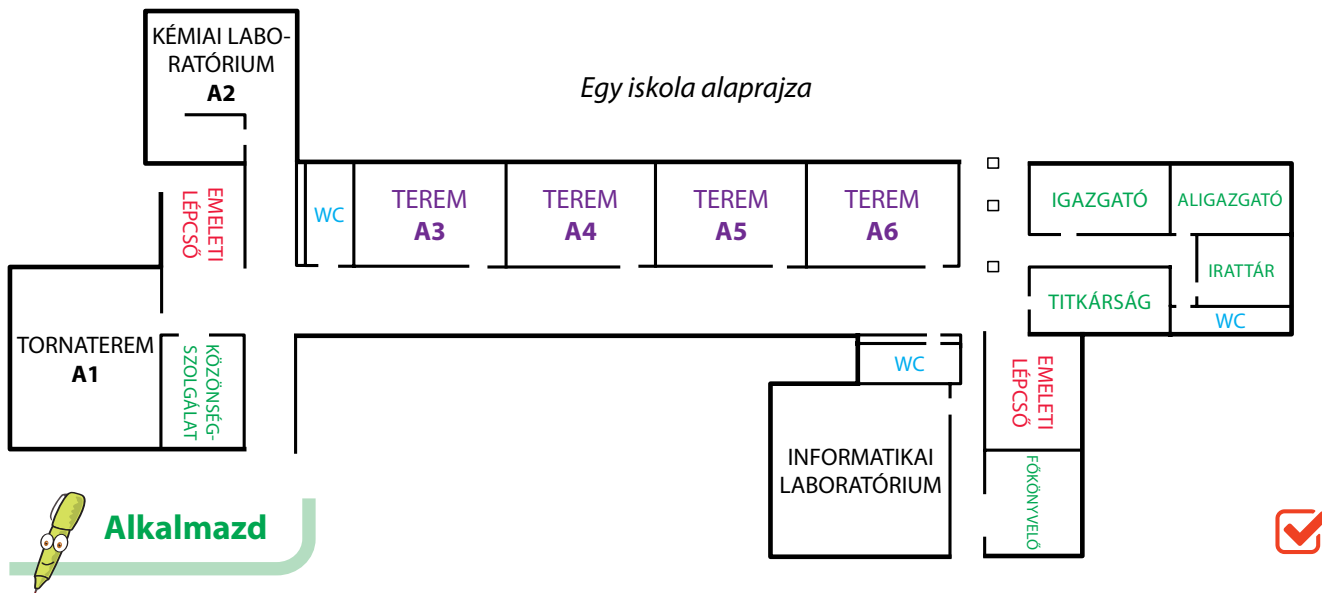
KÉMIAI LABORATÓRIUM
A2

Egy iskola alaprajza

EMELETI LÉPCSŐ

WC

TEREM
A3

TEREM
A4

TEREM
A5

TEREM
A6

IGAZGATÓ

ALIGAZGATÓ

IRATTÁR

TITKÁRSÁG

WC

TORNATEREM
A1

KÖZÖNSÉGSZOLGÁLAT

WC

EMELETI LÉPCSŐ

INFORMATIKAI LABORATÓRIUM

FŐKÖNYVELŐ

Alkalmazd